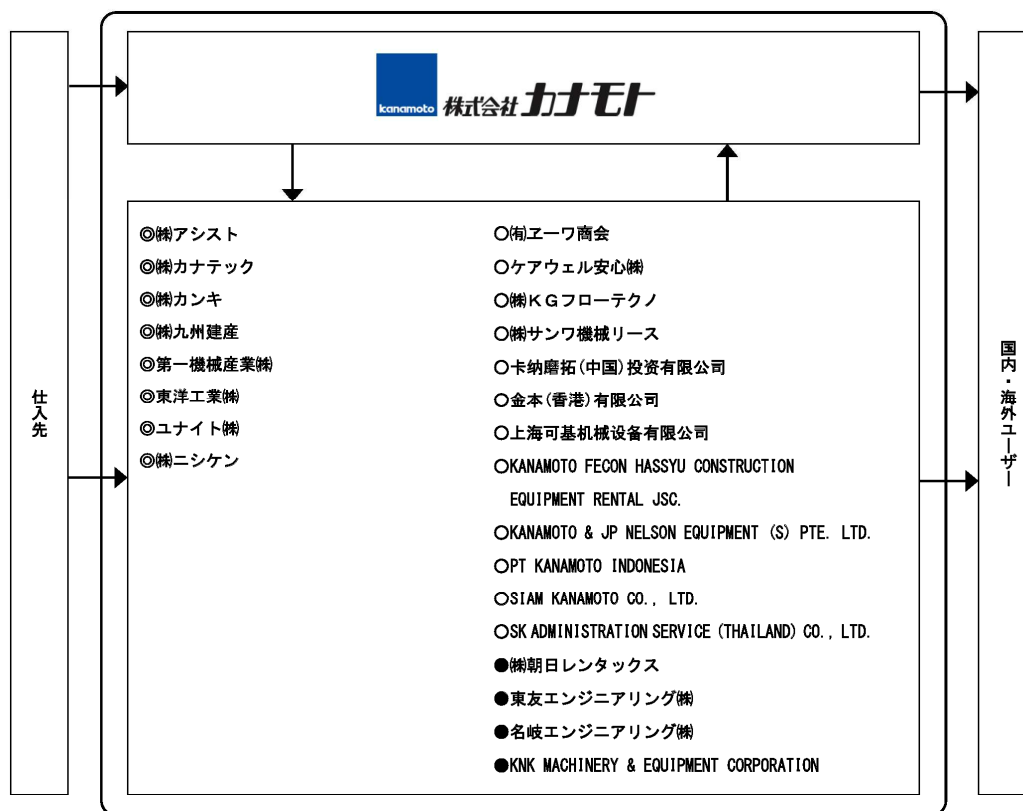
仕入先

kanamoto 株式会社カナモト

◎㈱アシスト
◎㈱カナテック
◎㈱カンキ
◎㈱九州建産
◎第一機械産業㈱
◎東洋工業㈱
◎ユナイト㈱
◎㈱ニシケン

○㈲エーワ商会
○ケアウェル安心㈱
○㈱ＫＧフローテクノ
○㈱サンワ機械リース
○卡纳磨拓(中国)投資有限公司
○金本(香港)有限公司
○上海可基机械设备有限公司
○KANAMOTO FECON HASSYU CONSTRUCTION EQUIPMENT RENTAL JSC.
○KANAMOTO & JP NELSON EQUIPMENT (S) PTE. LTD.
○PT KANAMOTO INDONESIA
○SIAM KANAMOTO CO., LTD.
○SK ADMINISTRATION SERVICE (THAILAND) CO., LTD.
●㈱朝日レンタックス
●東友エンジニアリング㈱
●名岐エンジニアリング㈱
●KNK MACHINERY & EQUIPMENT CORPORATION

国内・海外ユーザー